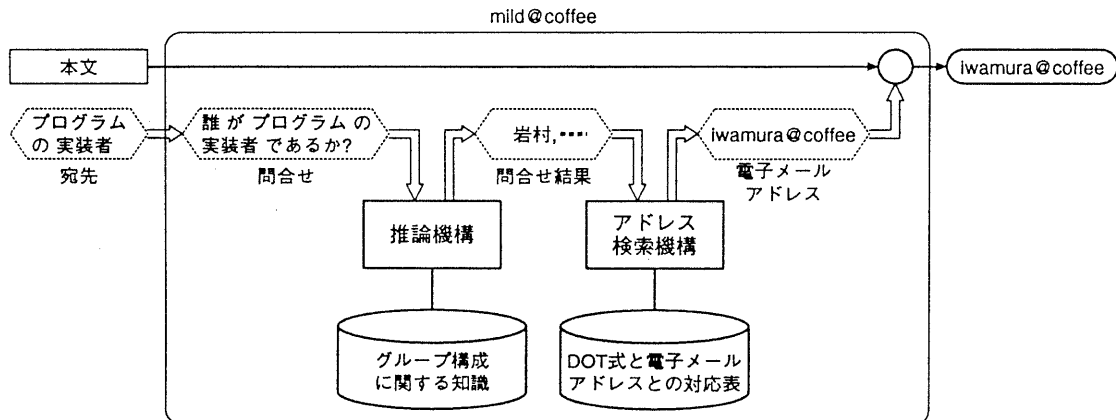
mild@coffee

本文

iwamura@coffee

プログラムの実装者

宛先

誰がプログラムの実装者であるか?

問合せ

岩村, ・・・・

問合せ結果

iwamura@coffee

電子メールアドレス

推論機構

アドレス検索機構

グループ構成に関する知識

DOT式と電子メールアドレスとの対応表